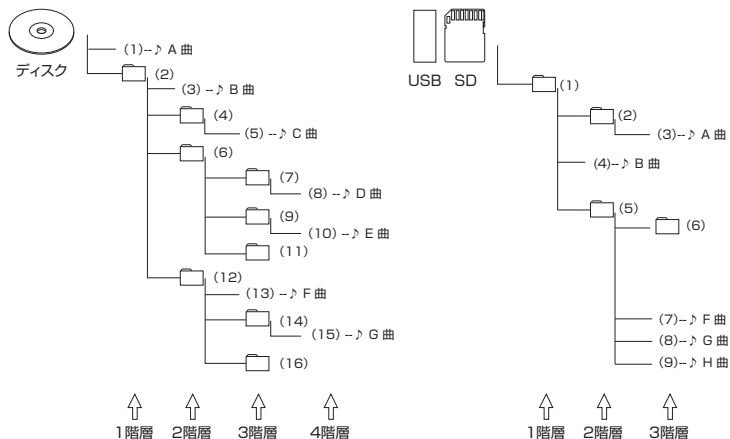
ディスク

(1)--♪ A 曲
(2)
(3) --♪ B 曲
(4)
(5) --♪ C 曲
(6)
(7)
(8) --♪ D 曲
(9)
(10) --♪ E 曲
(11)
(12)
(13) --♪ F 曲
(14)
(15) --♪ G 曲
(16)

1階層 2階層 3階層 4階層

USB SD

(1)
(2)
(3)--♪ A 曲
(4)--♪ B 曲
(5)
(6)
(7)--♪ F 曲
(8)--♪ G 曲
(9)--♪ H 曲

1階層 2階層 3階層